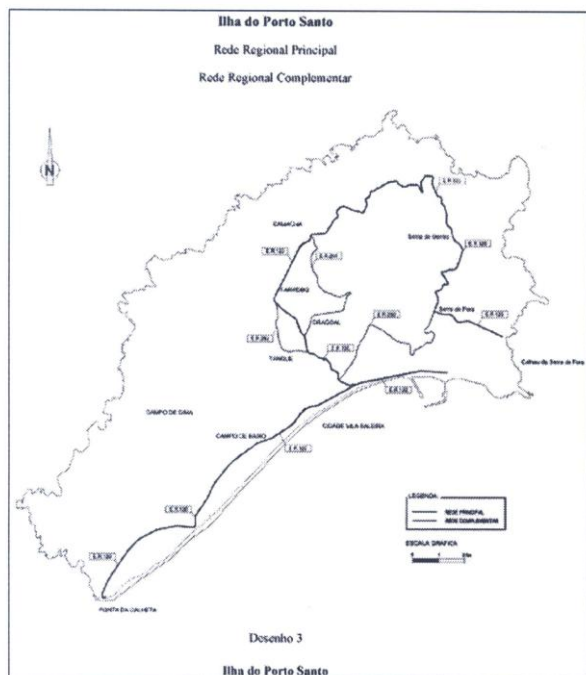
Ilha do Porto Santo

Rede Regional Principal

Rede Regional Complementar

N

E.R.111

Serra de Dentro

E.R.111

CAMACHA

E.R.111

E.R.233

FARROBO

DRAGOAL

E.R.235

E.R.236

E.R.120

Serra de Fora

E.R.120

E.R.120

Calhau da Serra de Fora

TANQUE

E.R.120

CAMPO DE CIMA

CAMPO DE BAIXO

CIDADE VILA BALEIRA

E.R.120

LEGENDA

REDE PRINCIPAL

REDE COMPLEMENTAR

ESCALA GRÁFICA

E.R.120

E.R.120

PONTA DA CALHETA

Desenho 3

Ilha do Porto Santo